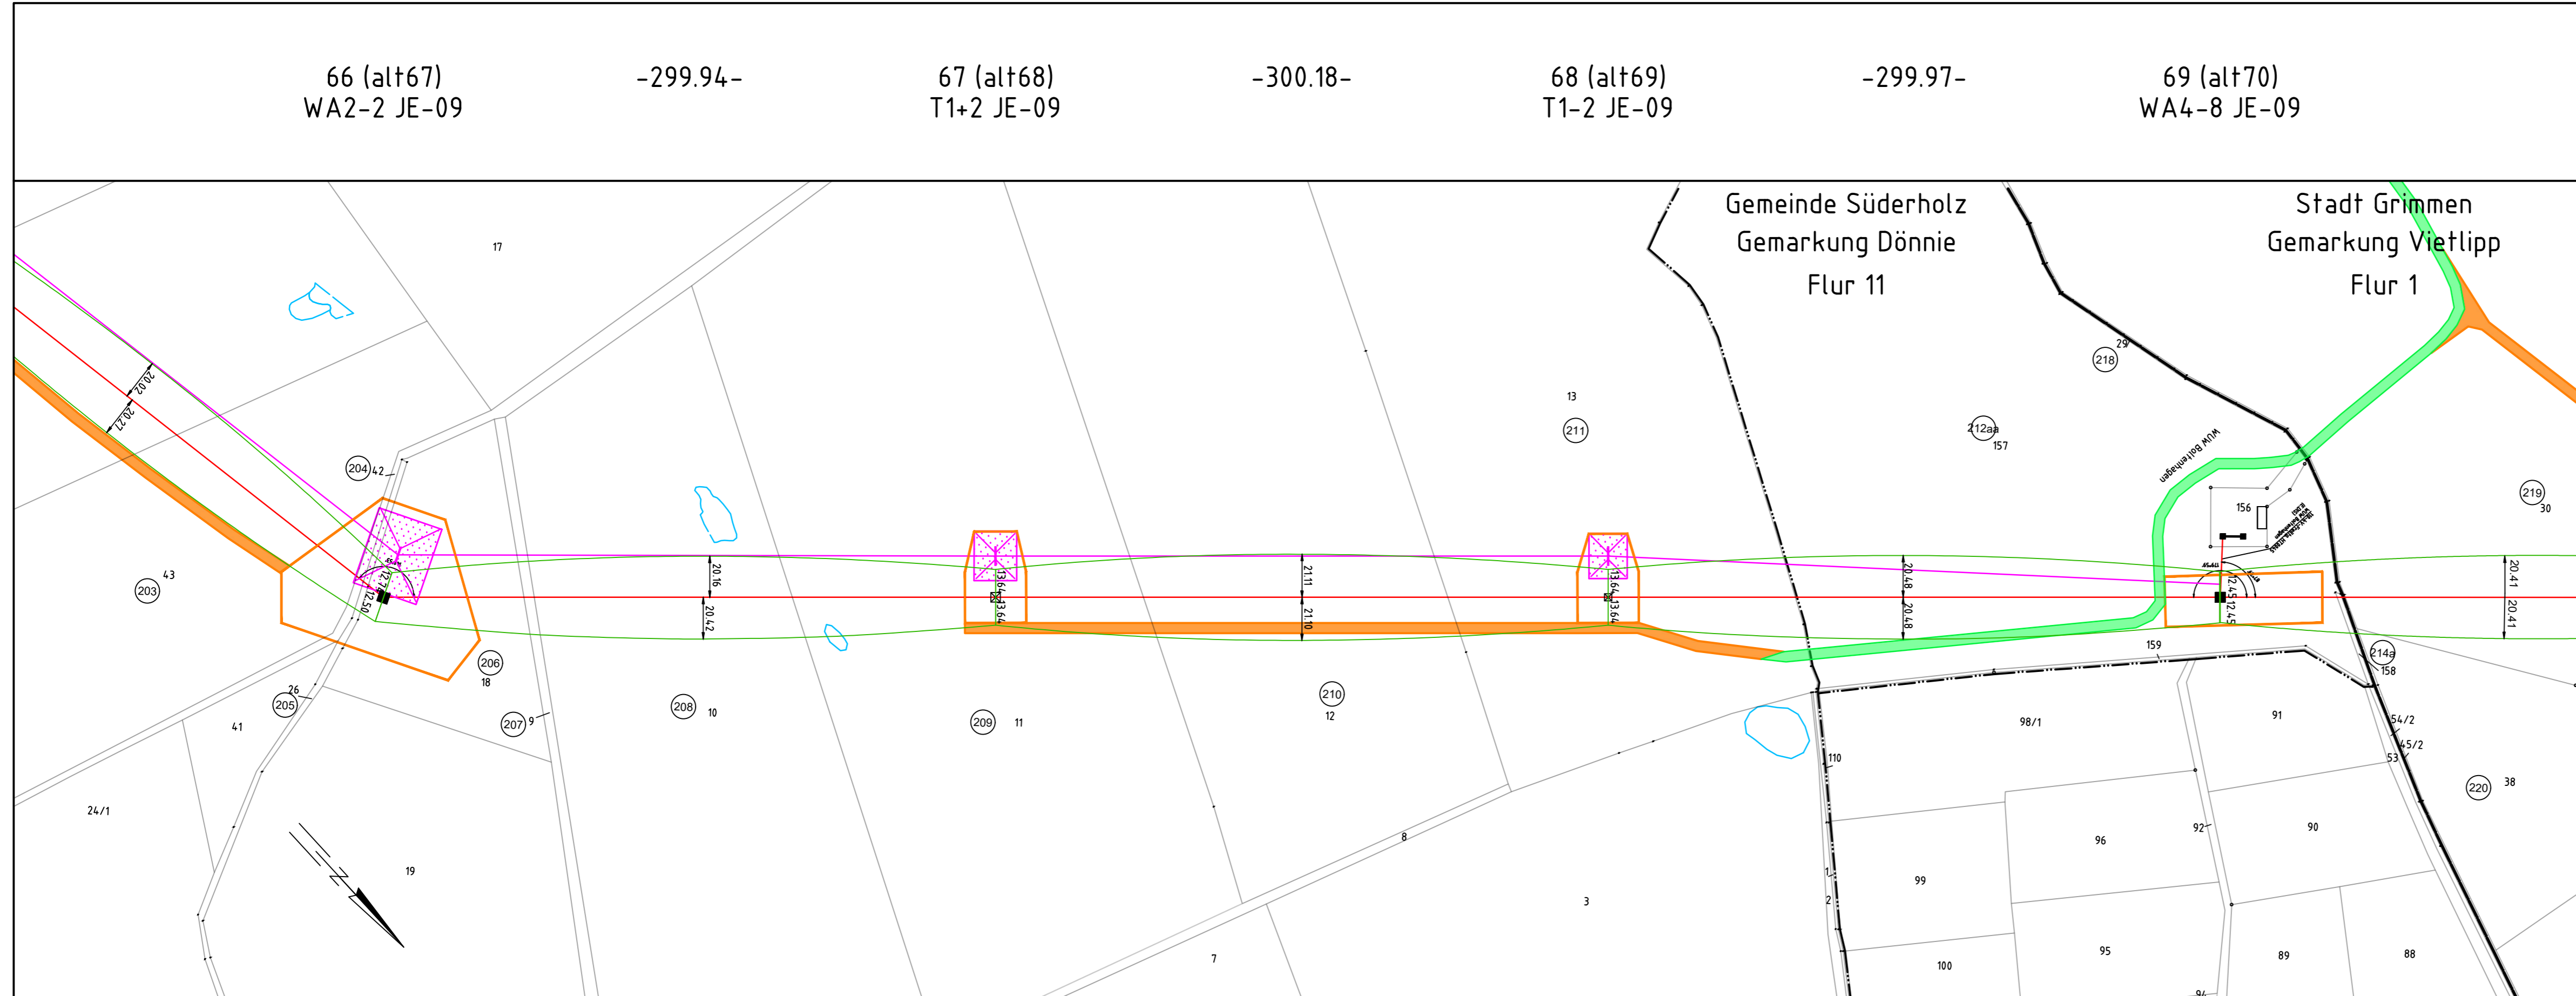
66 (alt67)
WA2-2 JE-09

-299.94-

67 (alt68)
T1+2 JE-09

-300.18-

68 (alt69)
T1-2 JE-09

-299.97-

69 (alt70)
WA4-8 JE-09

Gemeinde Süderholz
Gemarkung Dönnie
Flur 11

Stadt Grimmen
Gemarkung Vietlipp
Flur 1

17
20.02
20.27
204
42
203
43
12.50
206
18
26
205
41
207
9
208
10
24/1
19
20.16
20.42
13.64
13.64
209
11
21.11
21.10
210
12
8
7
13
211
13.64
13.64
3
20.48
20.48
212aa
157
218
29
WUW Boltenhagen
156
12.45
12.45
219
30
20.41
20.41
159
214a
158
98/1
91
54/2
45/2
53
110
220
38
96
92
90
99
1
2
95
89
88
100
94